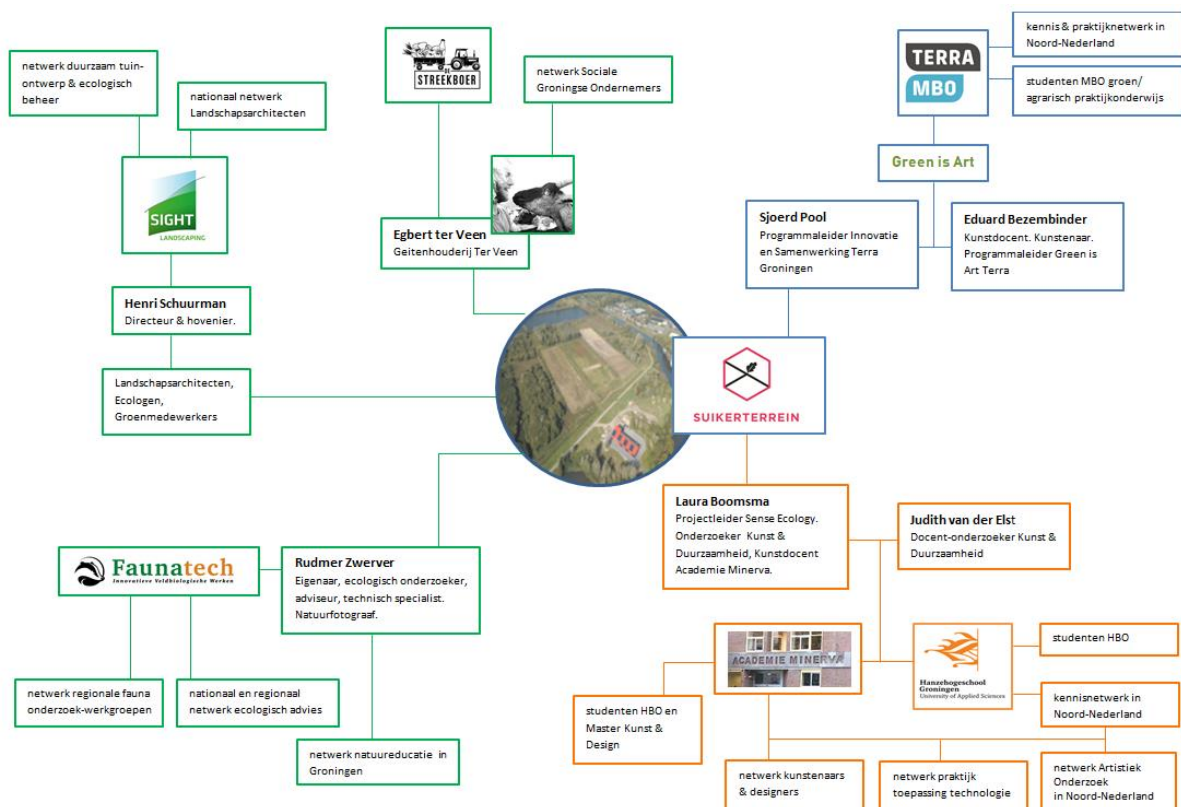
netwerk duurzaam tuinontwerp & ecologisch beheer

nationaal netwerk Landschapsarchitecten

SIGHT LANDSCAPING

Henri Schuurman
Directeur & hovenier.

Landschapsarchitecten, Ecologen, Groenmedewerkers

STREEKBOER

netwerk Sociale Groningse Ondernemers

Egbert ter Veen
Geitenhouderij Ter Veen

TERRA MBO

kennis & praktijknetwerk in Noord-Nederland

studenten MBO groen/ agrarisch praktijkonderwijs

Green is Art

Sjoerd Pool
Programmaleider Innovatie en Samenwerking Terra Groningen

Eduard Bezembinder
Kunstdocent. Kunstenaar. Programmaleider Green is Art Terra

SUIKERTERREIN

Laura Boomsma
Projectleider Sense Ecology. Onderzoeker Kunst & Duurzaamheid, Kunstdocent Academie Minerva.

Judith van der Elst
Docent-onderzoeker Kunst & Duurzaamheid

Faunatech
Innovatieve Veldbiologische Werken

Rudmer Zwerver
Eigenaar, ecologisch onderzoeker, adviseur, technisch specialist. Natuurfotograaf.

netwerk regionale fauna onderzoek-werkgroepen

nationaal en regionaal netwerk ecologisch advies

netwerk natuureducatie in Groningen

ACADEMIE MINERVA

Hanzehogeschool Groningen
University of Applied Sciences

studenten HBO

kennisnetwerk in Noord-Nederland

studenten HBO en Master Kunst & Design

netwerk kunstenaars & designers

netwerk praktijk toepassing technologie

netwerk Artistiek Onderzoek in Noord-Nederland